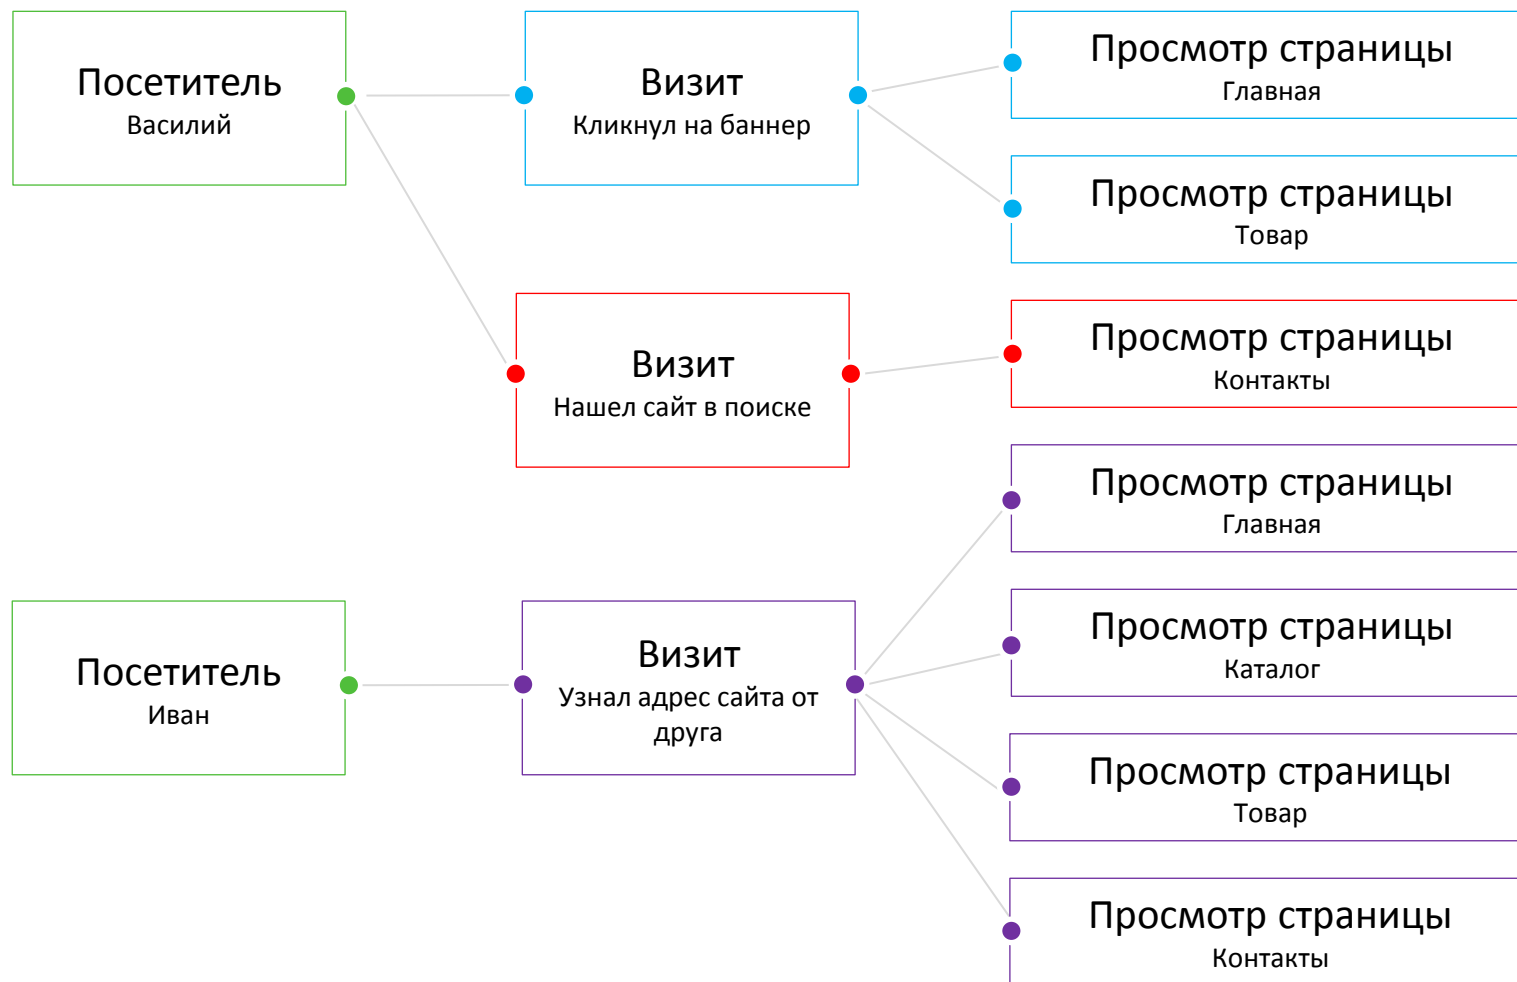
Посетитель
Василий

Визит
Кликнул на баннер

Просмотр страницы
Главная

Просмотр страницы
Товар

Визит
Нашел сайт в поиске

Просмотр страницы
Контакты

Посетитель
Иван

Визит
Узнал адрес сайта от друга

Просмотр страницы
Главная

Просмотр страницы
Каталог

Просмотр страницы
Товар

Просмотр страницы
Контакты